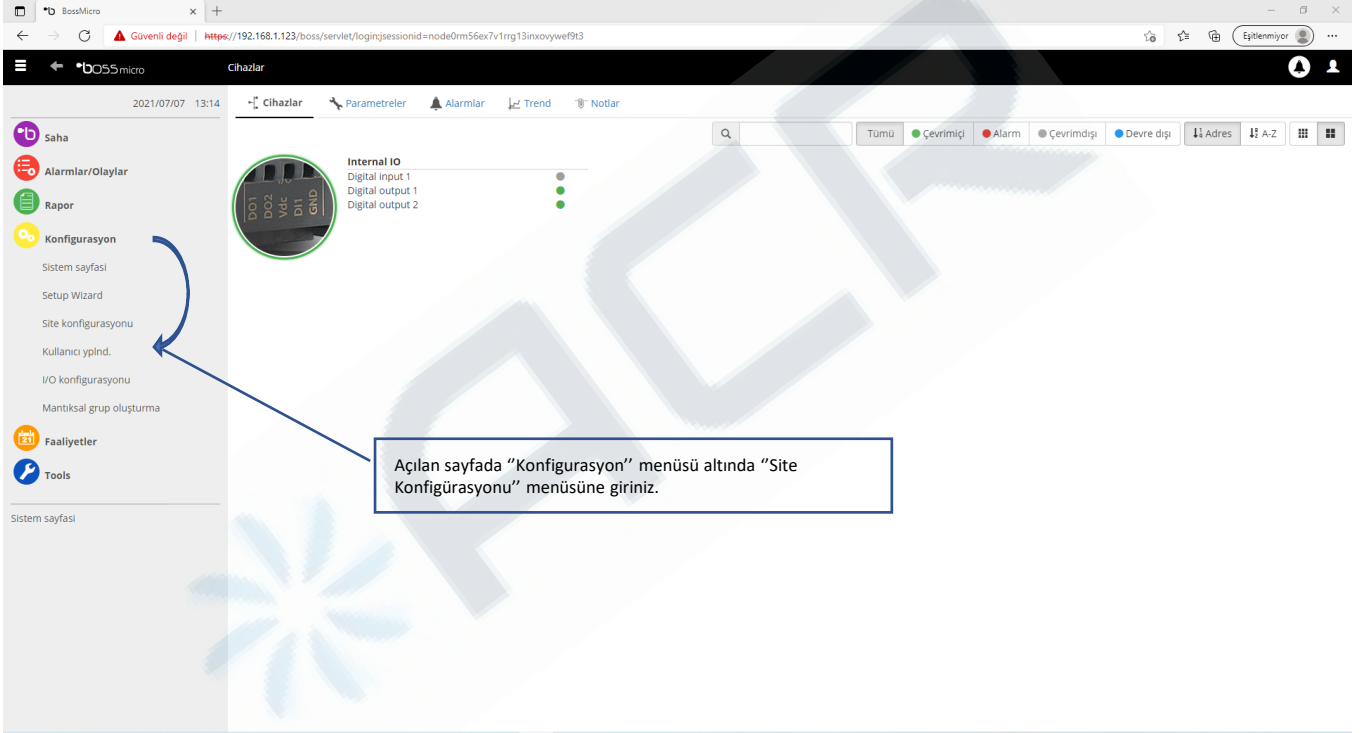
BossMicro

Güvenli değil | https://192.168.1.123/boss/servlet/login;jsessionid=node0rm56ex7v1rrg13inxovywef9t3

Eşitlenmiyor

boss micro

Cihazlar

2021/07/07 13:14

Saha

Alarmlar/Olaylar

Rapor

Konfigurasyon

Sistem sayfasi

Setup Wizard

Site konfigurasyonu

Kullanıcı yplnd.

I/O konfigurasyonu

Mantıksal grup oluşturma

Faaliyetler

Tools

Sistem sayfasi

Cihazlar | Parametreler | Alarmlar | Trend | Notlar

Tümü | Çevrimiçi | Alarm | Çevrimdışı | Devre dışı | Adres | A-Z

DO1 DO2 Vdc DI1 GND

Internal IO
Digital input 1
Digital output 1
Digital output 2

Açılan sayfada ''Konfigurasyon'' menüsü altında ''Site Konfigürasyonu'' menüsüne giriniz.

ACR